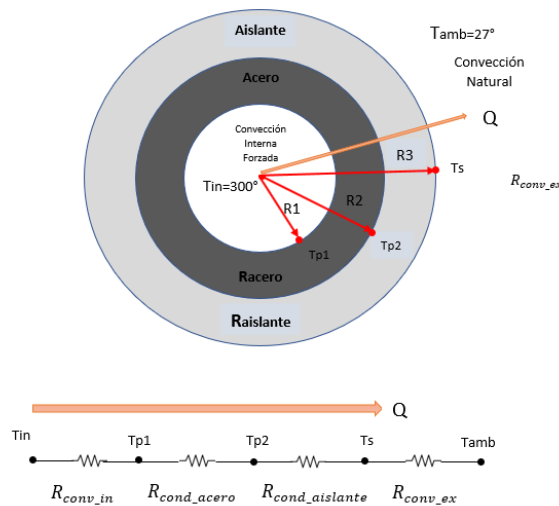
Aislante

Tamb=27°

Convección Natural

Acero

Q

Convección Interna Forzada

R3

Ts

$R_{conv\_ex}$

Tin=300°

R2

R1

Tp1

Tp2

Racero

Raislante

Q

Tin

Tp1

Tp2

Ts

Tamb

$R_{conv\_in}$ $R_{cond\_acero}$ $R_{cond\_aislante}$ $R_{conv\_ex}$